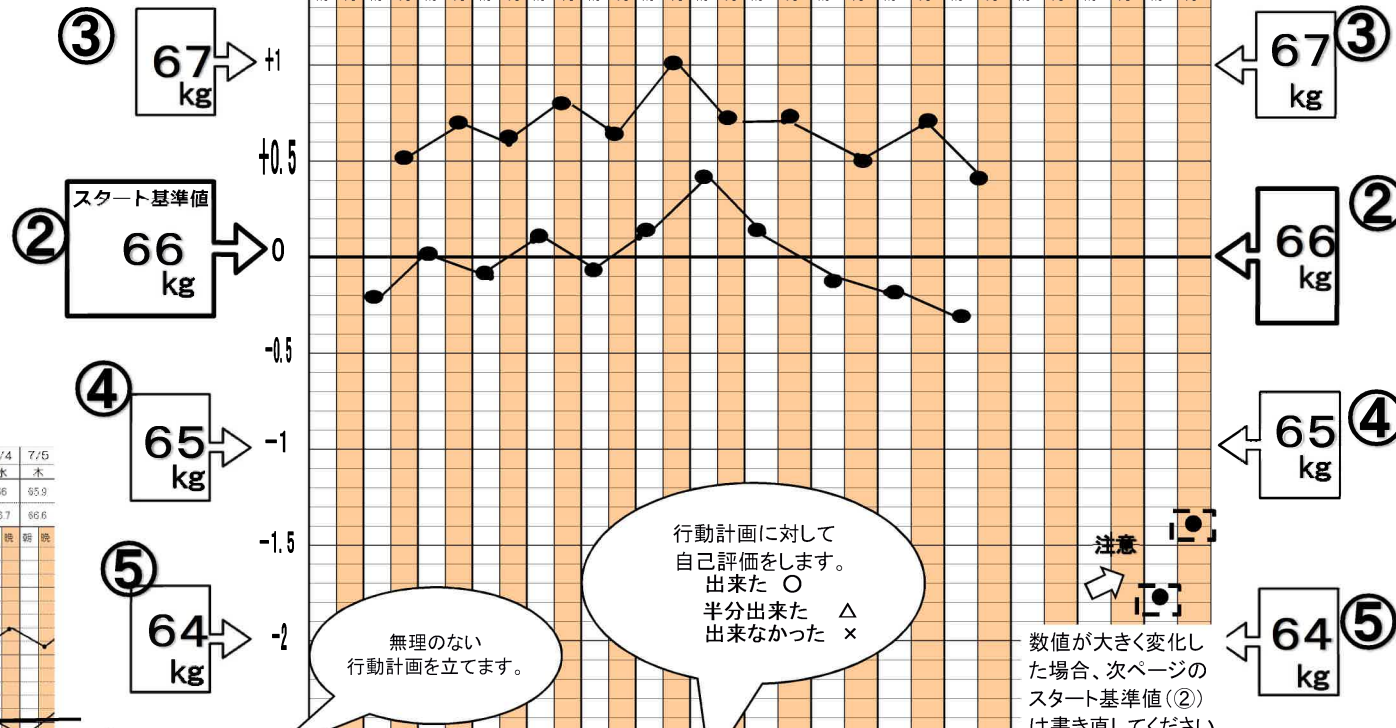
③ 67 kg +1

+0.5

スタート基準値 ② 66 kg 0

-0.5

④ 65 kg -1

-1.5

⑤ 64 kg -2

③ 67 kg

② 66 kg

④ 65 kg

⑤ 64 kg

7/4 水 66 66.7 晩

7/5 木 65.9 66.6 朝 晩

無理のない行動計画を立てます。

行動計画に対して自己評価をします。
出来た ○
半分出来た △
出来なかった ×

注意

数値が大きく変化した場合、次ページのスタート基準値（②）は書き直してください